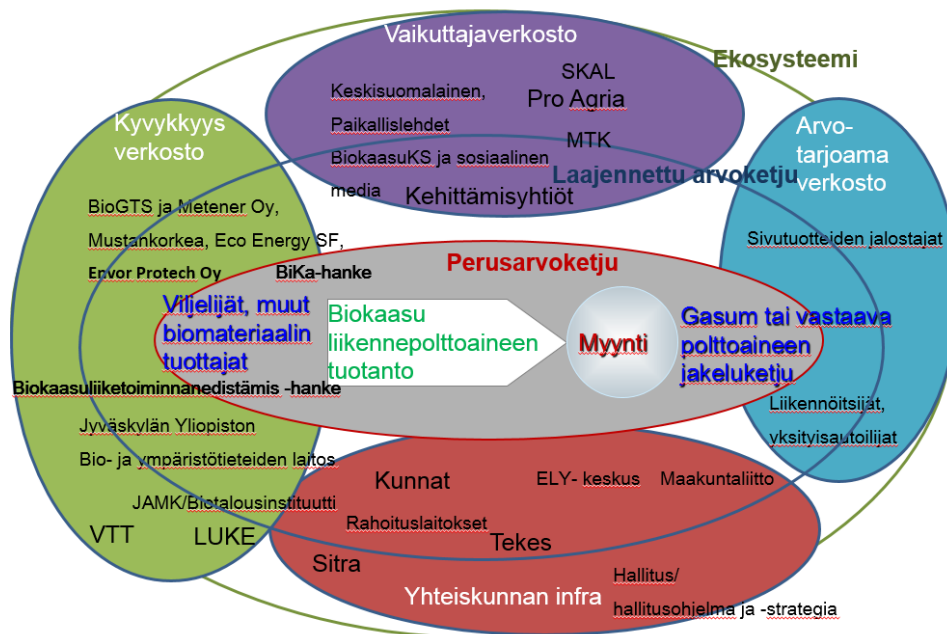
Vaikuttajaverkosto

Ekosysteemi

Keskisuomalainen, Paikallislehdet

SKAL

Pro Agria

MTK

BiokaasuKS ja sosiaalinen media

Kehittämisyhtiöt

Laajennettu arvoketju

Kyvykkyys verkosto

Arvotarjoama verkosto

BioGTS ja Metener Oy, Mustankorkea, Eco Energy SF, Envor Protech Oy

BiKa-hanke

Perusarvoketju

Sivutuotteiden jalostajat

Viljelijät, muut biomateriaalin tuottajat

Biokaasu liikennepolttoaineen tuotanto

Myynti

Gasum tai vastaava polttoaineen jakeluketju

Biokaasuliiketoiminnanedistämis -hanke

Liikennöitsijät, yksityisautoilijat

Jyväskylän Yliopiston Bio- ja ympäristötieteiden laitos

JAMK/Biotalousinstituutti

VTT

LUKE

Kunnat

ELY- keskus

Maakuntaliitto

Rahoituslaitokset

Tekes

Sitra

Yhteiskunnan infra

Hallitus/ hallitusohjelma ja -strategia